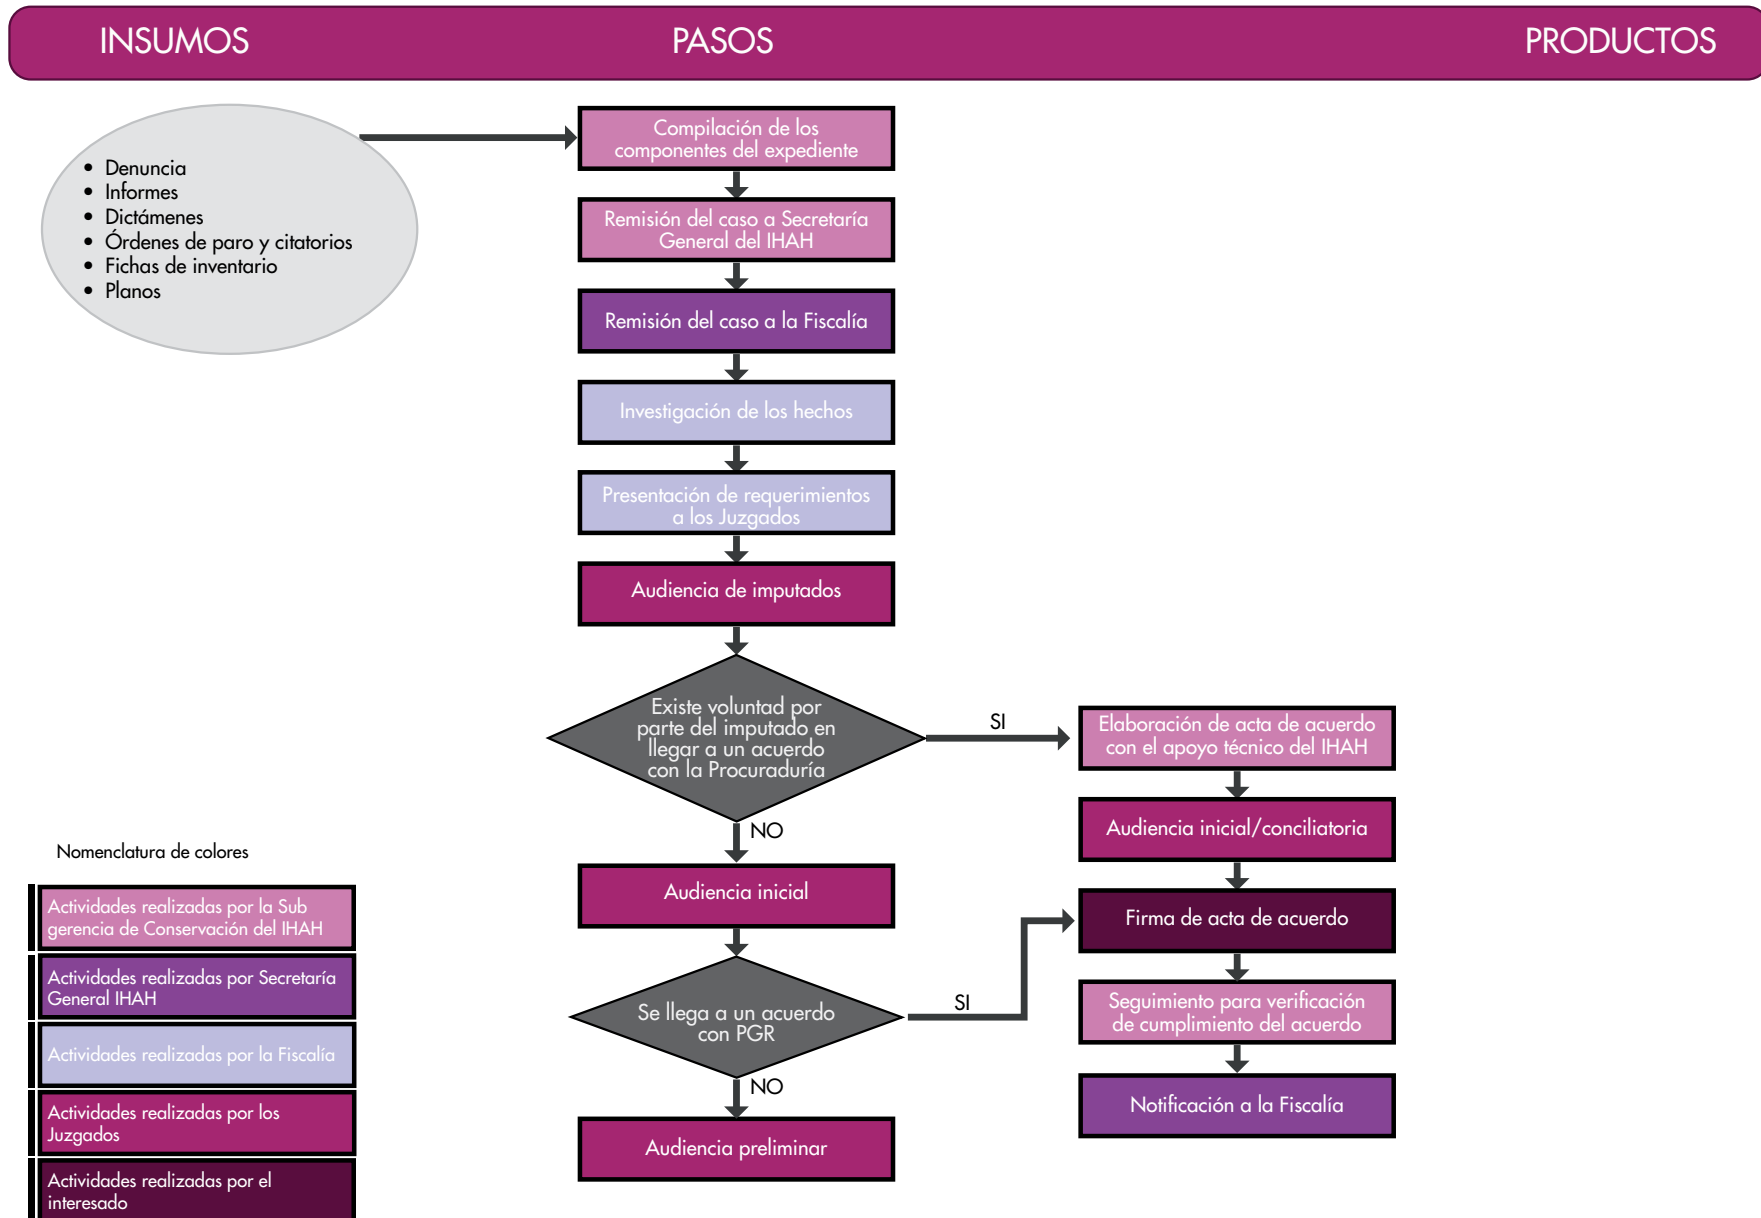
INSUMOS

PASOS

PRODUCTOS

- Denuncia
- Informes
- Dictámenes
- Órdenes de paro y citatorios
- Fichas de inventario
- Planos

Compilación de los componentes del expediente

Remisión del caso a Secretaría General del IHAH

Remisión del caso a la Fiscalía

Investigación de los hechos

Presentación de requerimientos a los Juzgados

Audiencia de imputados

Existe voluntad por parte del imputado en llegar a un acuerdo con la Procuraduría

SI

Elaboración de acta de acuerdo con el apoyo técnico del IHAH

Audiencia inicial/conciliatoria

NO

Audiencia inicial

Firma de acta de acuerdo

Se llega a un acuerdo con PGR

SI

Seguimiento para verificación de cumplimiento del acuerdo

NO

Notificación a la Fiscalía

Audiencia preliminar

Nomenclatura de colores

Actividades realizadas por la Sub gerencia de Conservación del IHAH

Actividades realizadas por Secretaría General IHAH

Actividades realizadas por la Fiscalía

Actividades realizadas por los Juzgados

Actividades realizadas por el interesado